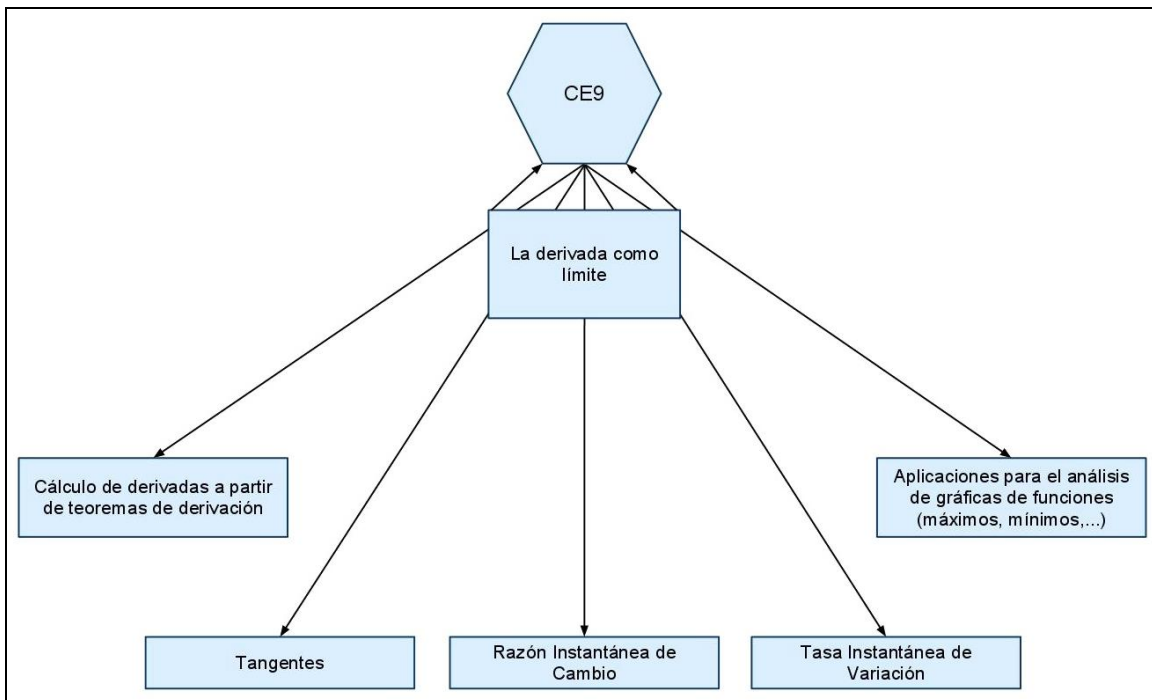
CE9

La derivada como límite

Cálculo de derivadas a partir de teoremas de derivación

Aplicaciones para el análisis de gráficas de funciones (máximos, mínimos,...)

Tangentes

Razón Instantánea de Cambio

Tasa Instantánea de Variación